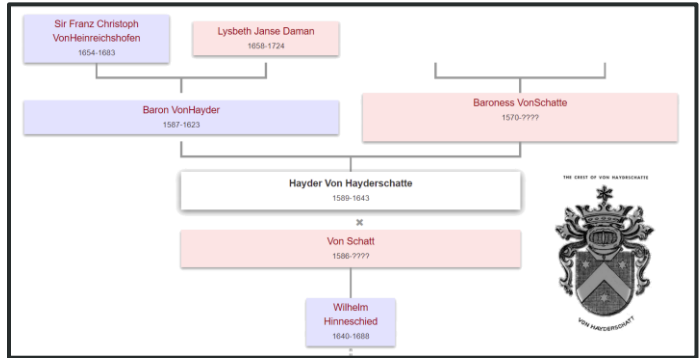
Sir Franz Christoph VonHeinreichshofen
1654-1683

Lysbeth Janse Daman
1658-1724

Baron VonHayder
1587-1623

Baroness VonSchatte
1570-????

Hayder Von Hayderschatte
1589-1643

×

Von Schatt
1586-????

Wilhelm Hinneschied
1640-1688

THE CREST OF VON HAYDERSCHATTE

VON HAYDERSCHATT